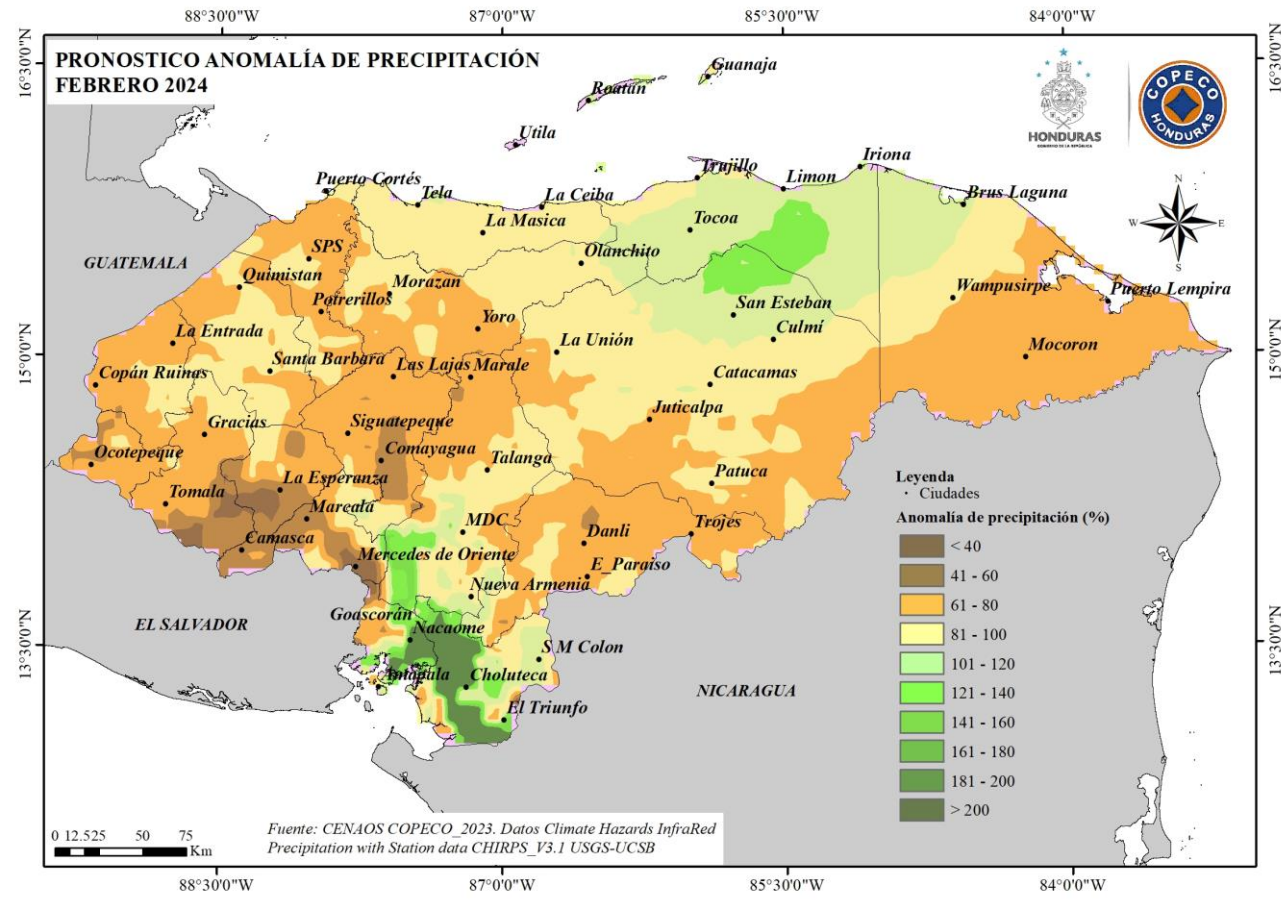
88°30'0"W 87°0'0"W 85°30'0"W 84°0'0"W

16°30'0"N

PRONOSTICO ANOMALÍA DE PRECIPITACIÓN
FEBRERO 2024

HONDURAS
GOBIERNO DE LA REPÚBLICA

COPECO
HONDURAS

Guanaja
Roatan
Utila
Puerto Cortés
Tela
La Ceiba
Trujillo
Limon
Iriona
Brus Laguna
La Masica
Tocoa
Olanchito
GUATEMALA
SPS
Quimistan
Morazan
Potrerillos
San Esteban
Wampusirpe
Puerto Lempira
Yoro
Culmí
La Entrada
La Unión
Mocoron
Santa Barbara
Las Lajas
Marale
Copán Ruinas
Catacamas
Juticalpa
Gracias
Siguatepeque
Comayagua
Ocotepeque
Talanga
Patuca
La Esperanza
Tomala
Marcala
MDC
Danli
Trojes
Camasca
Mercedes de Oriente
E_Paraiso
Nueva Armenia
Goascorán
EL SALVADOR
Nacaome
S M Colon
Amapala
Choluteca
NICARAGUA
El Triunfo

N
W E
S

15°0'0"N
13°30'0"N

Leyenda
• Ciudades
Anomalía de precipitación (%)
< 40
41 - 60
61 - 80
81 - 100
101 - 120
121 - 140
141 - 160
161 - 180
181 - 200
> 200

0 12.525 50 75
Km

Fuente: CENAOS COPECO_2023. Datos Climate Hazards InfraRed Precipitation with Station data CHIRPS_V3.1 USGS-UCSB

88°30'0"W 87°0'0"W 85°30'0"W 84°0'0"W